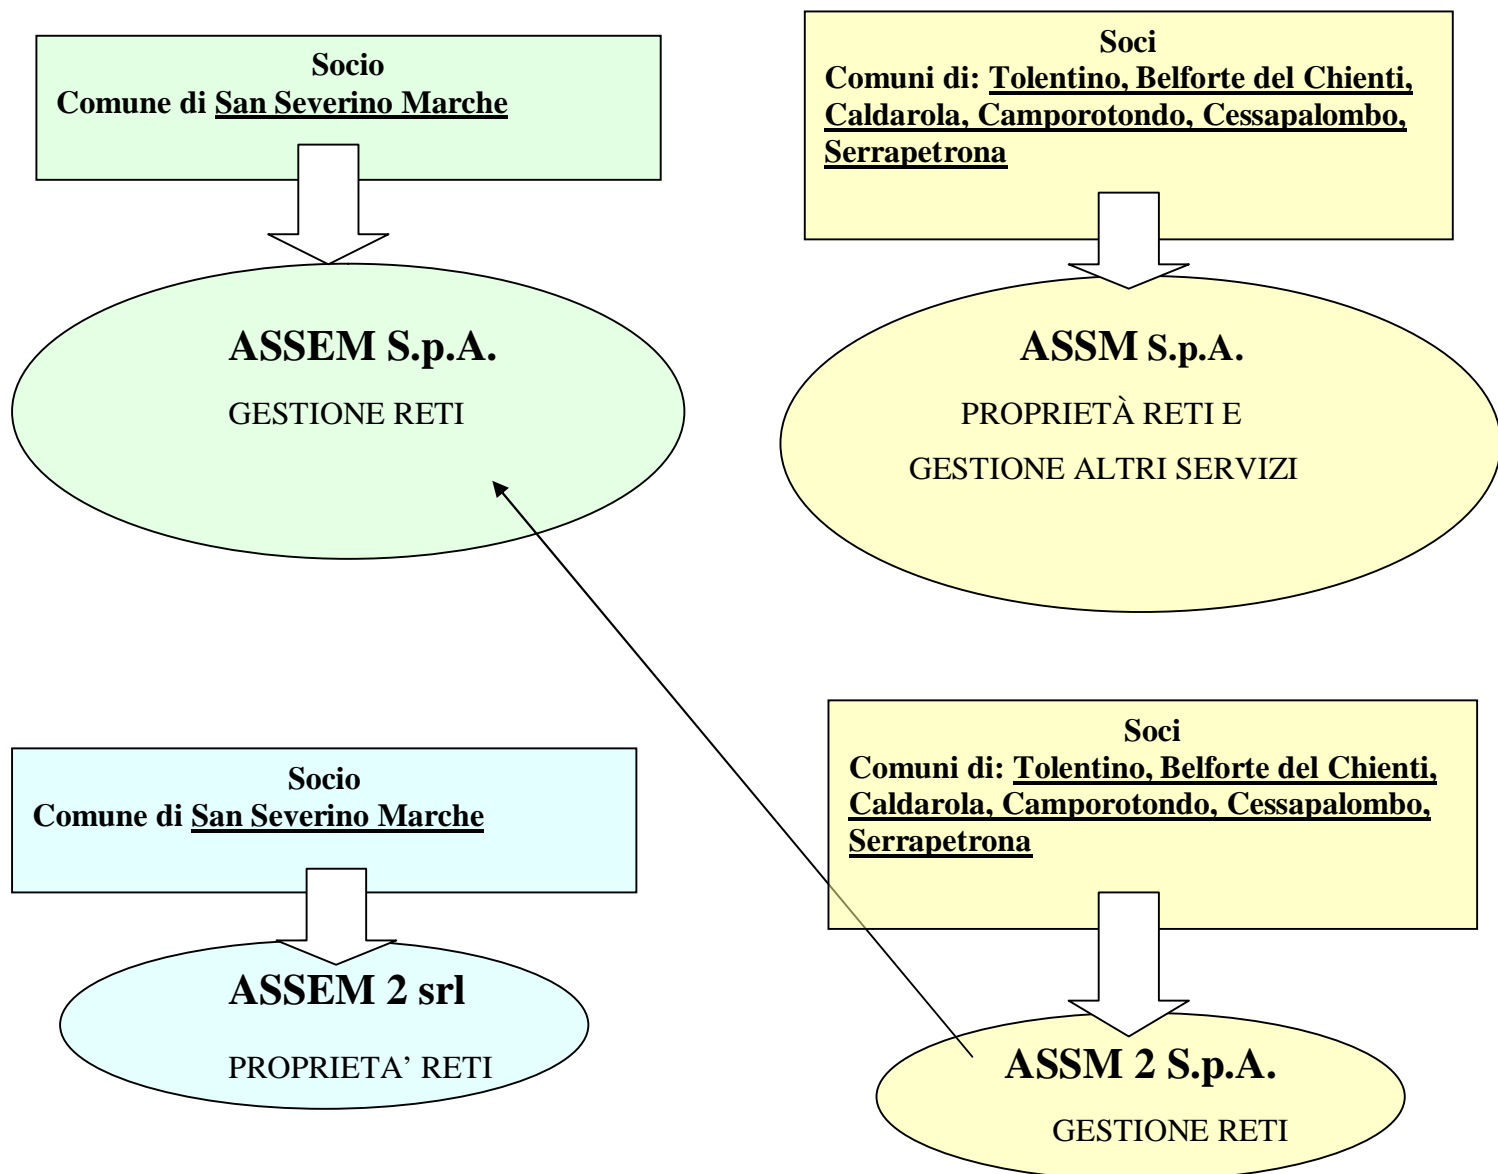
Socio
Comune di San Severino Marche

ASSEM S.p.A.

GESTIONE RETI

Soci
Comuni di: Tolentino, Belforte del Chienti, Caldarola, Camporotondo, Cessapalombo, Serrapetrona

ASSM S.p.A.

PROPRIETÀ RETI E

GESTIONE ALTRI SERVIZI

Socio
Comune di San Severino Marche

ASSEM 2 srl

PROPRIETA' RETI

Soci
Comuni di: Tolentino, Belforte del Chienti, Caldarola, Camporotondo, Cessapalombo, Serrapetrona

ASSM 2 S.p.A.

GESTIONE RETI